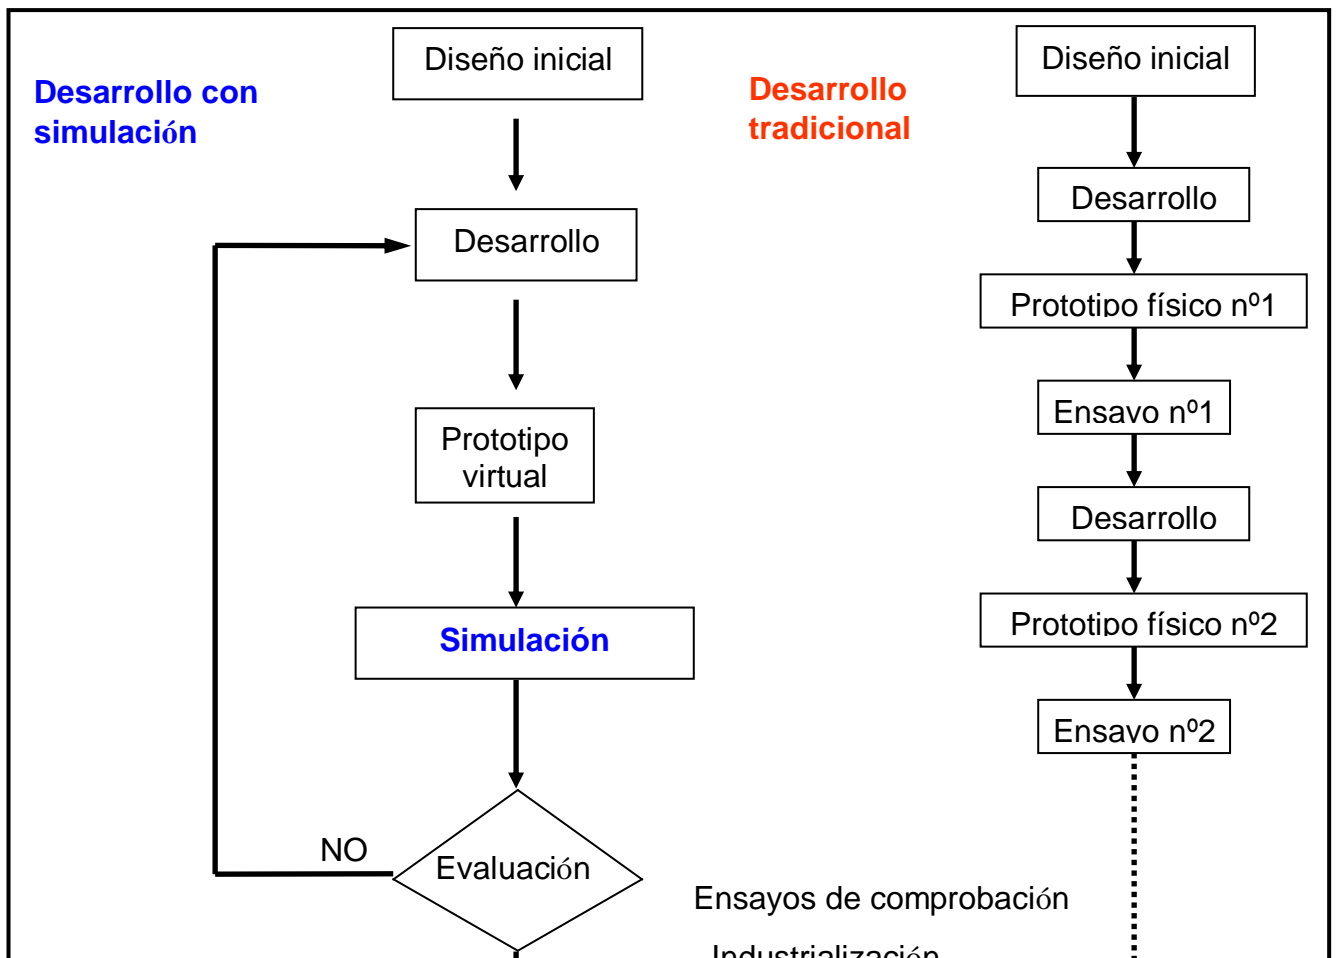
Desarrollo con simulación

Diseño inicial

Desarrollo

Prototipo virtual

Simulación

NO

Evaluación

Desarrollo tradicional

Diseño inicial

Desarrollo

Prototipo físico nº1

Ensayo nº1

Desarrollo

Prototipo físico nº2

Ensayo nº2

Ensayos de comprobación

Industrialización